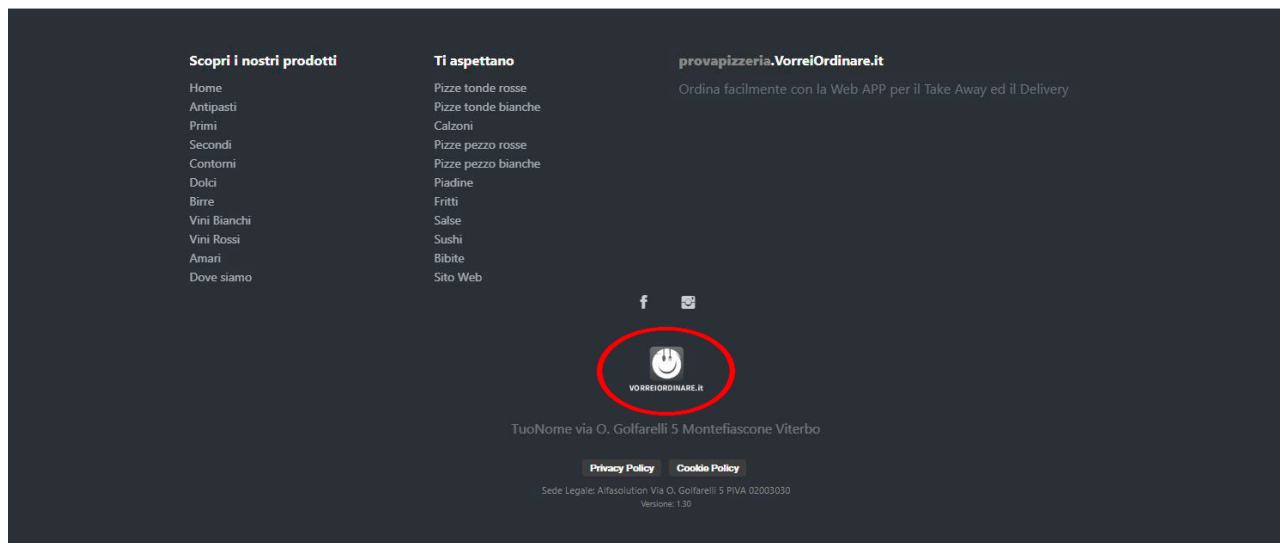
Scopri i nostri prodotti

Home
Antipasti
Primi
Secondi
Contorni
Dolci
Birre
Vini Bianchi
Vini Rossi
Amari
Dove siamo

Ti aspettano

Pizze tonde rosse
Pizze tonde bianche
Calzoni
Pizze pezzo rosse
Pizze pezzo bianche
Piadine
Fritti
Salse
Sushi
Bibite
Sito Web

provapizzeria.VorreiOrdinare.it

Ordina facilmente con la Web APP per il Take Away ed il Delivery

VORREIORDINARE.it

TuoNome via O. Golfarelli 5 Montefiascone Viterbo

Privacy Policy Cookie Policy

Sede Legale: Alfasolution Via O. Golfarelli 5 PIVA 02003030
Versione: 1.30